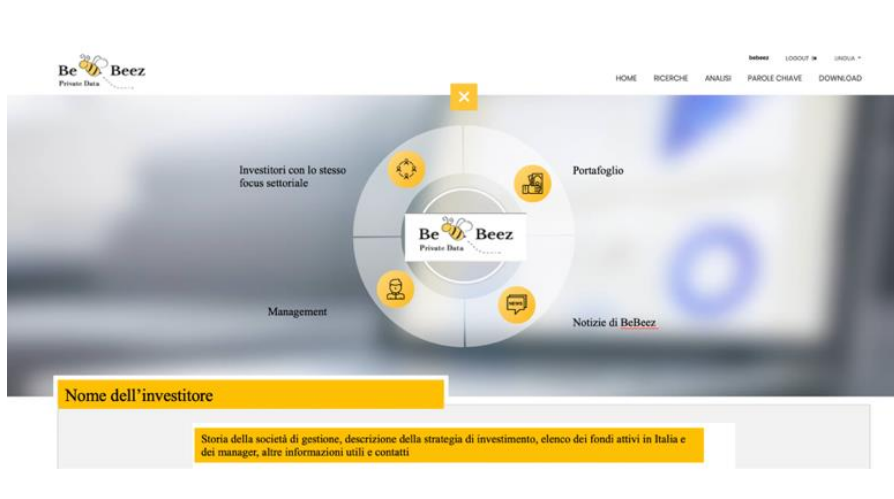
Be Beez
Private Data

bebeez LOGOUT LINGUA

HOME RICERCHE ANALISI PAROLE CHIAVE DOWNLOAD

Investitori con lo stesso focus settoriale

Portafoglio

Be Beez
Private Data

Management

NEWS

Notizie di BeBeez

Nome dell'investitore

Storia della società di gestione, descrizione della strategia di investimento, elenco dei fondi attivi in Italia e dei manager, altre informazioni utili e contatti